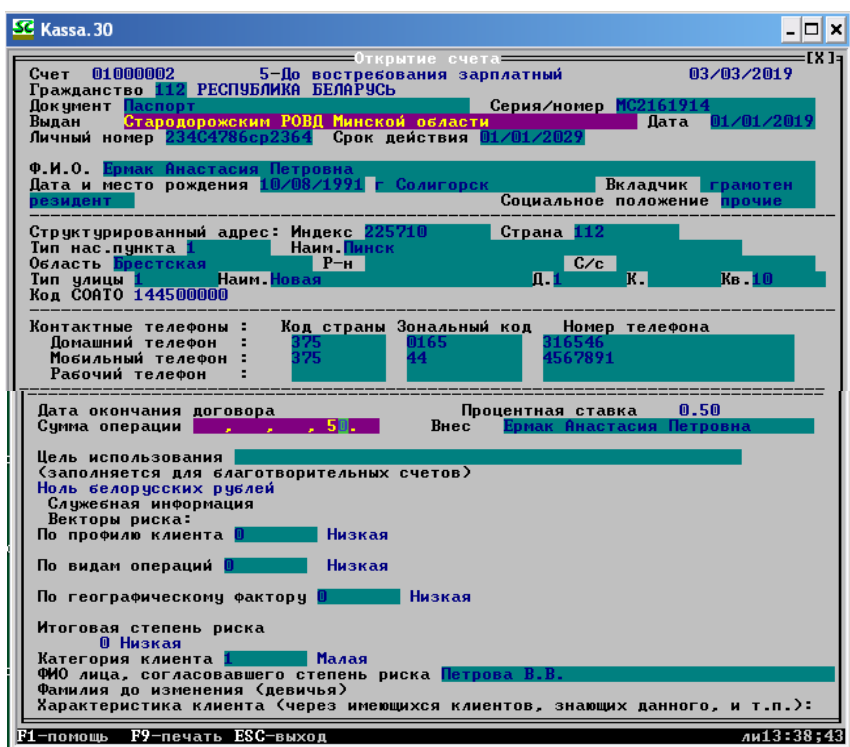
Kassa. 30

Открытие счета [X]

Счет 01000002 5-До востребования зарплатный 03/03/2019
Гражданство 112 РЕСПУБЛИКА БЕЛАРУСЬ
Документ Паспорт Серия/номер МС2161914
Выдан Стародорожским РОВД Минской области Дата 01/01/2019
Личный номер 234С4786ср2364 Срок действия 01/01/2029

Ф.И.О. Ермак Анастасия Петровна
Дата и место рождения 10/08/1991 г Солигорск Вкладчик грамотен
резидент Социальное положение прочие

Структурированный адрес: Индекс 225710 Страна 112
Тип нас.пункта 1 Наим. Пинск
Область Брестская Р-н С/с
Тип улицы 1 Наим. Новая Д. 1 К. Кв. 10
Код СОАТО 144500000

Контактные телефоны : Код страны Зональный код Номер телефона
Домашний телефон : 375 0165 316546
Мобильный телефон : 375 44 4567891
Рабочий телефон :

Дата окончания договора Процентная ставка 0.50
Сумма операции , , , 50. Внес Ермак Анастасия Петровна

Цель использования
(заполняется для благотворительных счетов)
Ноль белорусских рублей
Служебная информация
Векторы риска:
По профилю клиента 0 Низкая

По видам операций 0 Низкая

По географическому фактору 0 Низкая

Итоговая степень риска
0 Низкая
Категория клиента 1 Малая
ФИО лица, согласовавшего степень риска Петрова В.В.
Фамилия до изменения (девичья)
Характеристика клиента (через имеющихся клиентов, знающих данного, и т.п.):

F1-помощь F9-печать ESC-выход ли13:38:43